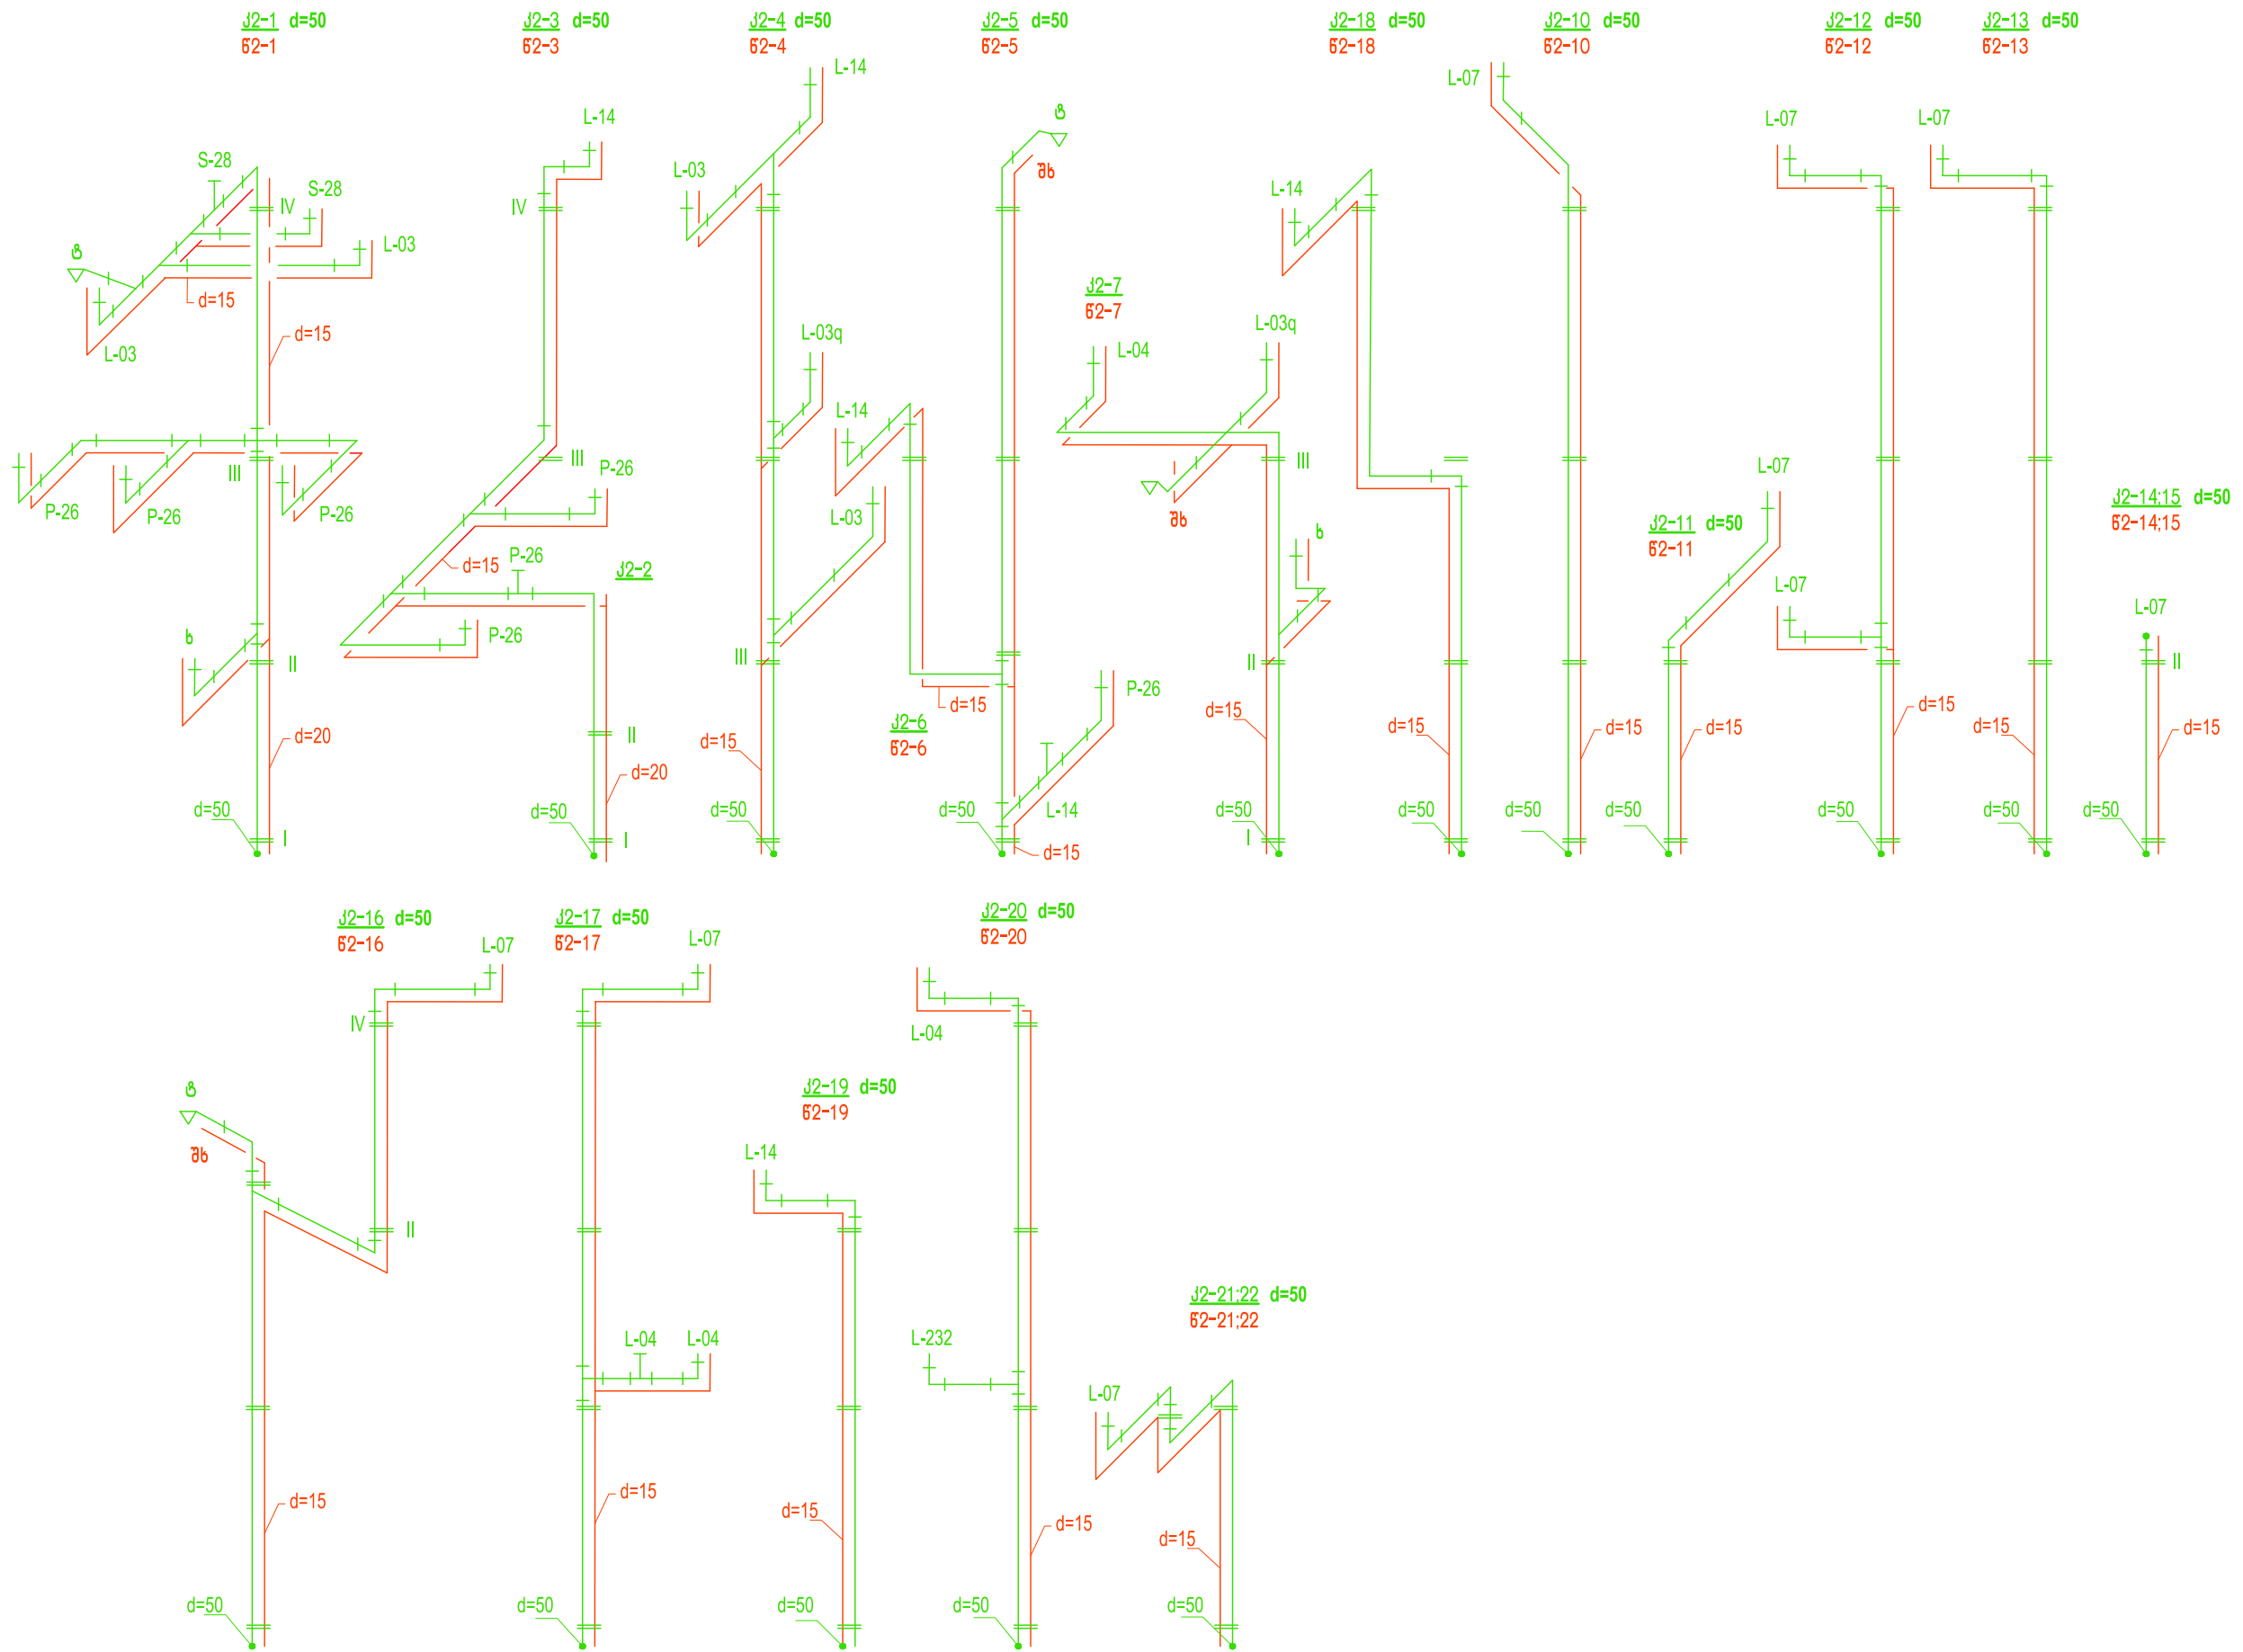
ჟ2-1 d=50
ნ2-1

ჟ2-3 d=50
ნ2-3

ჟ2-4 d=50
ნ2-4

ჟ2-5 d=50
ნ2-5

ჟ2-18 d=50
ნ2-18

ჟ2-10 d=50
ნ2-10

ჟ2-12 d=50
ნ2-12

ჟ2-13 d=50
ნ2-13

S-28
S-28
IV
L-03
ც
d=15
d=15
L-03
L-14
IV
L-03
L-14
ც
ჩხ
L-07
L-14
L-07
L-07
ჟ2-7
ნ2-7
L-03q
L-04
L-03q
L-14
P-26
P-26
III
P-26
III
P-26
III
ჩხ
III
L-03
d=15
P-26
ჟ2-2
ხ
ჟ2-11 d=50
ნ2-11
L-07
ჟ2-14;15 d=50
ნ2-14;15
L-07
ხ
P-26
L-07
II
III
II
II
II
ჟ2-6
ნ2-6
d=15
P-26
d=20
d=20
d=15
d=15
d=15
d=15
d=15
d=15
d=15
d=15
d=50
d=50
d=50
d=50
d=50
d=50
d=50
d=50
d=50
d=50
d=50
I
I
L-14
I
d=15

ჟ2-16 d=50
ნ2-16
L-07
ჟ2-17 d=50
ნ2-17
L-07
ჟ2-20 d=50
ნ2-20
IV
L-04
ც
ჩხ
ჟ2-19 d=50
ნ2-19
L-14
II
L-04
L-04
L-232
ჟ2-21;22 d=50
ნ2-21;22
L-07
d=15
d=15
d=15
d=15
d=15
d=50
d=50
d=50
d=50
d=50